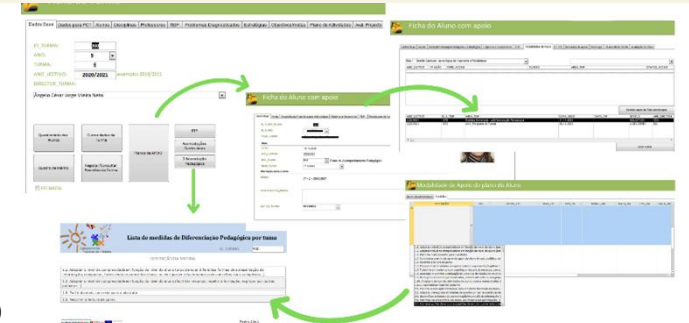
Dados Base | Apoios para PEI | Alunos | Disciplinas | Professores | PAP | Problemas Diagnosticados | Estratégias | Objectivos Gerais | Plano de Actividades | Aval. Projecto

ID_TURMA:
ANO:
TURMA:
ANO_LECTIVO: 2020/2021
DIRECTOR_TURMA:
Ângela Cesar Jorge Vieira Neto

Questionários dos Alunos
Caracterização da Turma
TRABALHO
PEI
Reformulações / Questionários
Diferenciação Pedagógica
Alunos
Apoio / Consultar Resultados da Turma
Sair

Ficha do Aluno com apoio

Ficha do Aluno com apoio

Modalidade de Apoio do plano do Aluno

Lista de medidas de Diferenciação Pedagógica por turma